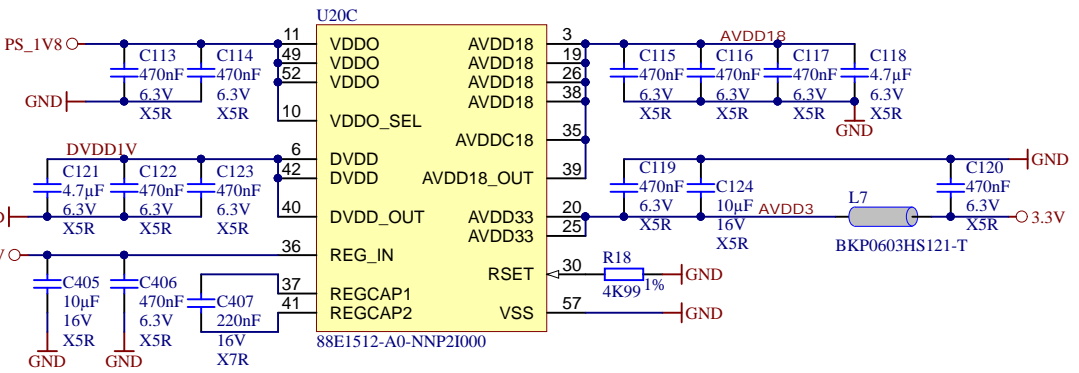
U20C

PS_1V8
GND
C113 470nF 6.3V X5R
C114 470nF 6.3V X5R
11 VDDO
49 VDDO
52 VDDO
10 VDDO_SEL

DVDD1V
C121 4.7µF 6.3V X5R
C122 470nF 6.3V X5R
C123 470nF 6.3V X5R
6 DVDD
42 DVDD
40 DVDD_OUT

V
C405 10µF 16V X5R
C406 470nF 6.3V X5R
GND
GND
36 REG_IN
C407 220nF 16V X7R
37 REGCAP1
41 REGCAP2

88E1512-A0-NNP2I000

AVDD18 3
AVDD18 19
AVDD18 26
AVDD18 38
AVDDC18 35
AVDD18_OUT 39
AVDD33 20
AVDD33 25
RSET 30
VSS 57

AVDD18
C115 470nF 6.3V X5R
C116 470nF 6.3V X5R
C117 470nF 6.3V X5R
C118 4.7µF 6.3V X5R
GND

GND
C119 470nF 6.3V X5R
C124 10µF 16V X5R
AVDD3
L7
BKP0603HS121-T
C120 470nF 6.3V X5R
3.3V

R18
4K99 1%
GND
GND